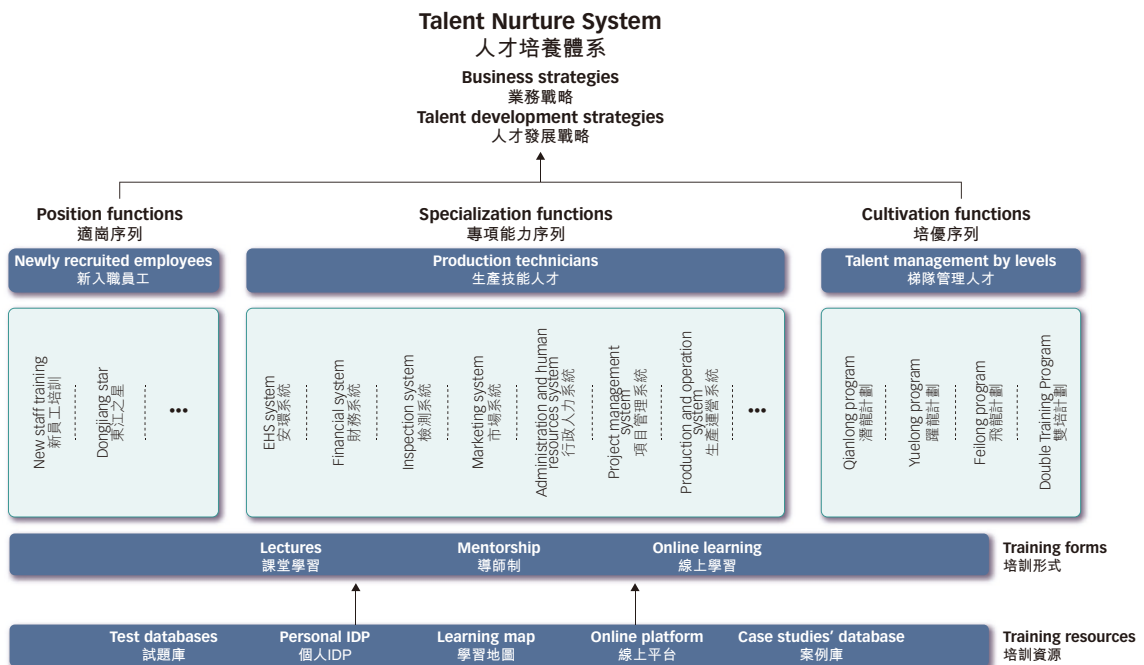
Talent Nurture System
人才培養體系

Business strategies
業務戰略
Talent development strategies
人才發展戰略

Position functions
適崗序列

Specialization functions
專項能力序列

Cultivation functions
培優序列

Newly recruited employees
新入職員工

Production technicians
生產技能人才

Talent management by levels
梯隊管理人才

New staff training
新員工培訓

Dongjiang star
東江之星

•••

EHS system
安環系統

Financial system
財務系統

Inspection system
檢測系統

Marketing system
市場系統

Administration and human resources system
行政人力系統

Project management system
項目管理系統

Production and operation system
生產運營系統

•••

Qianlong program
潛龍計劃

Yuelong program
躍龍計劃

Feilong program
飛龍計劃

Double Training Program
雙培計劃

Lectures
課堂學習

Mentorship
導師制

Online learning
線上學習

Training forms
培訓形式

Test databases
試題庫

Personal IDP
個人IDP

Learning map
學習地圖

Online platform
線上平台

Case studies' database
案例庫

Training resources
培訓資源